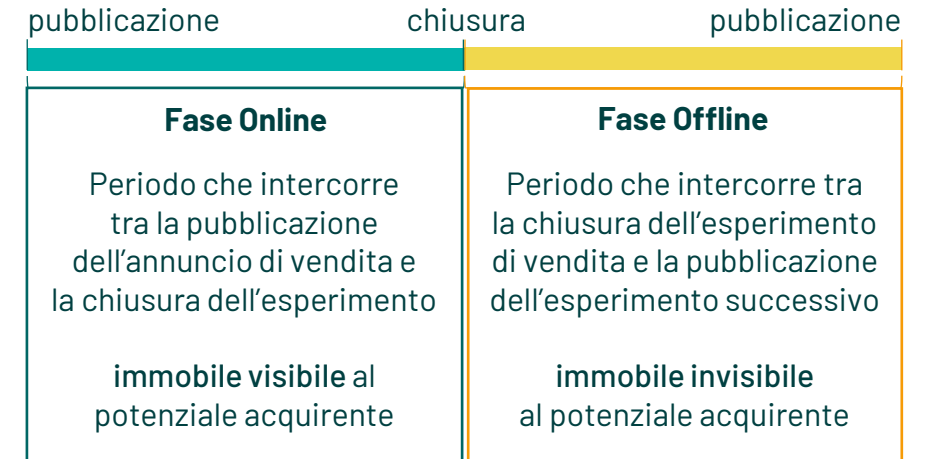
pubblicazione chiusura pubblicazione

Fase Online

Periodo che intercorre tra la pubblicazione dell’annuncio di vendita e la chiusura dell’esperimento

immobile visibile al potenziale acquirente

Fase Offline

Periodo che intercorre tra la chiusura dell’esperimento di vendita e la pubblicazione dell’esperimento successivo

immobile invisibile al potenziale acquirente